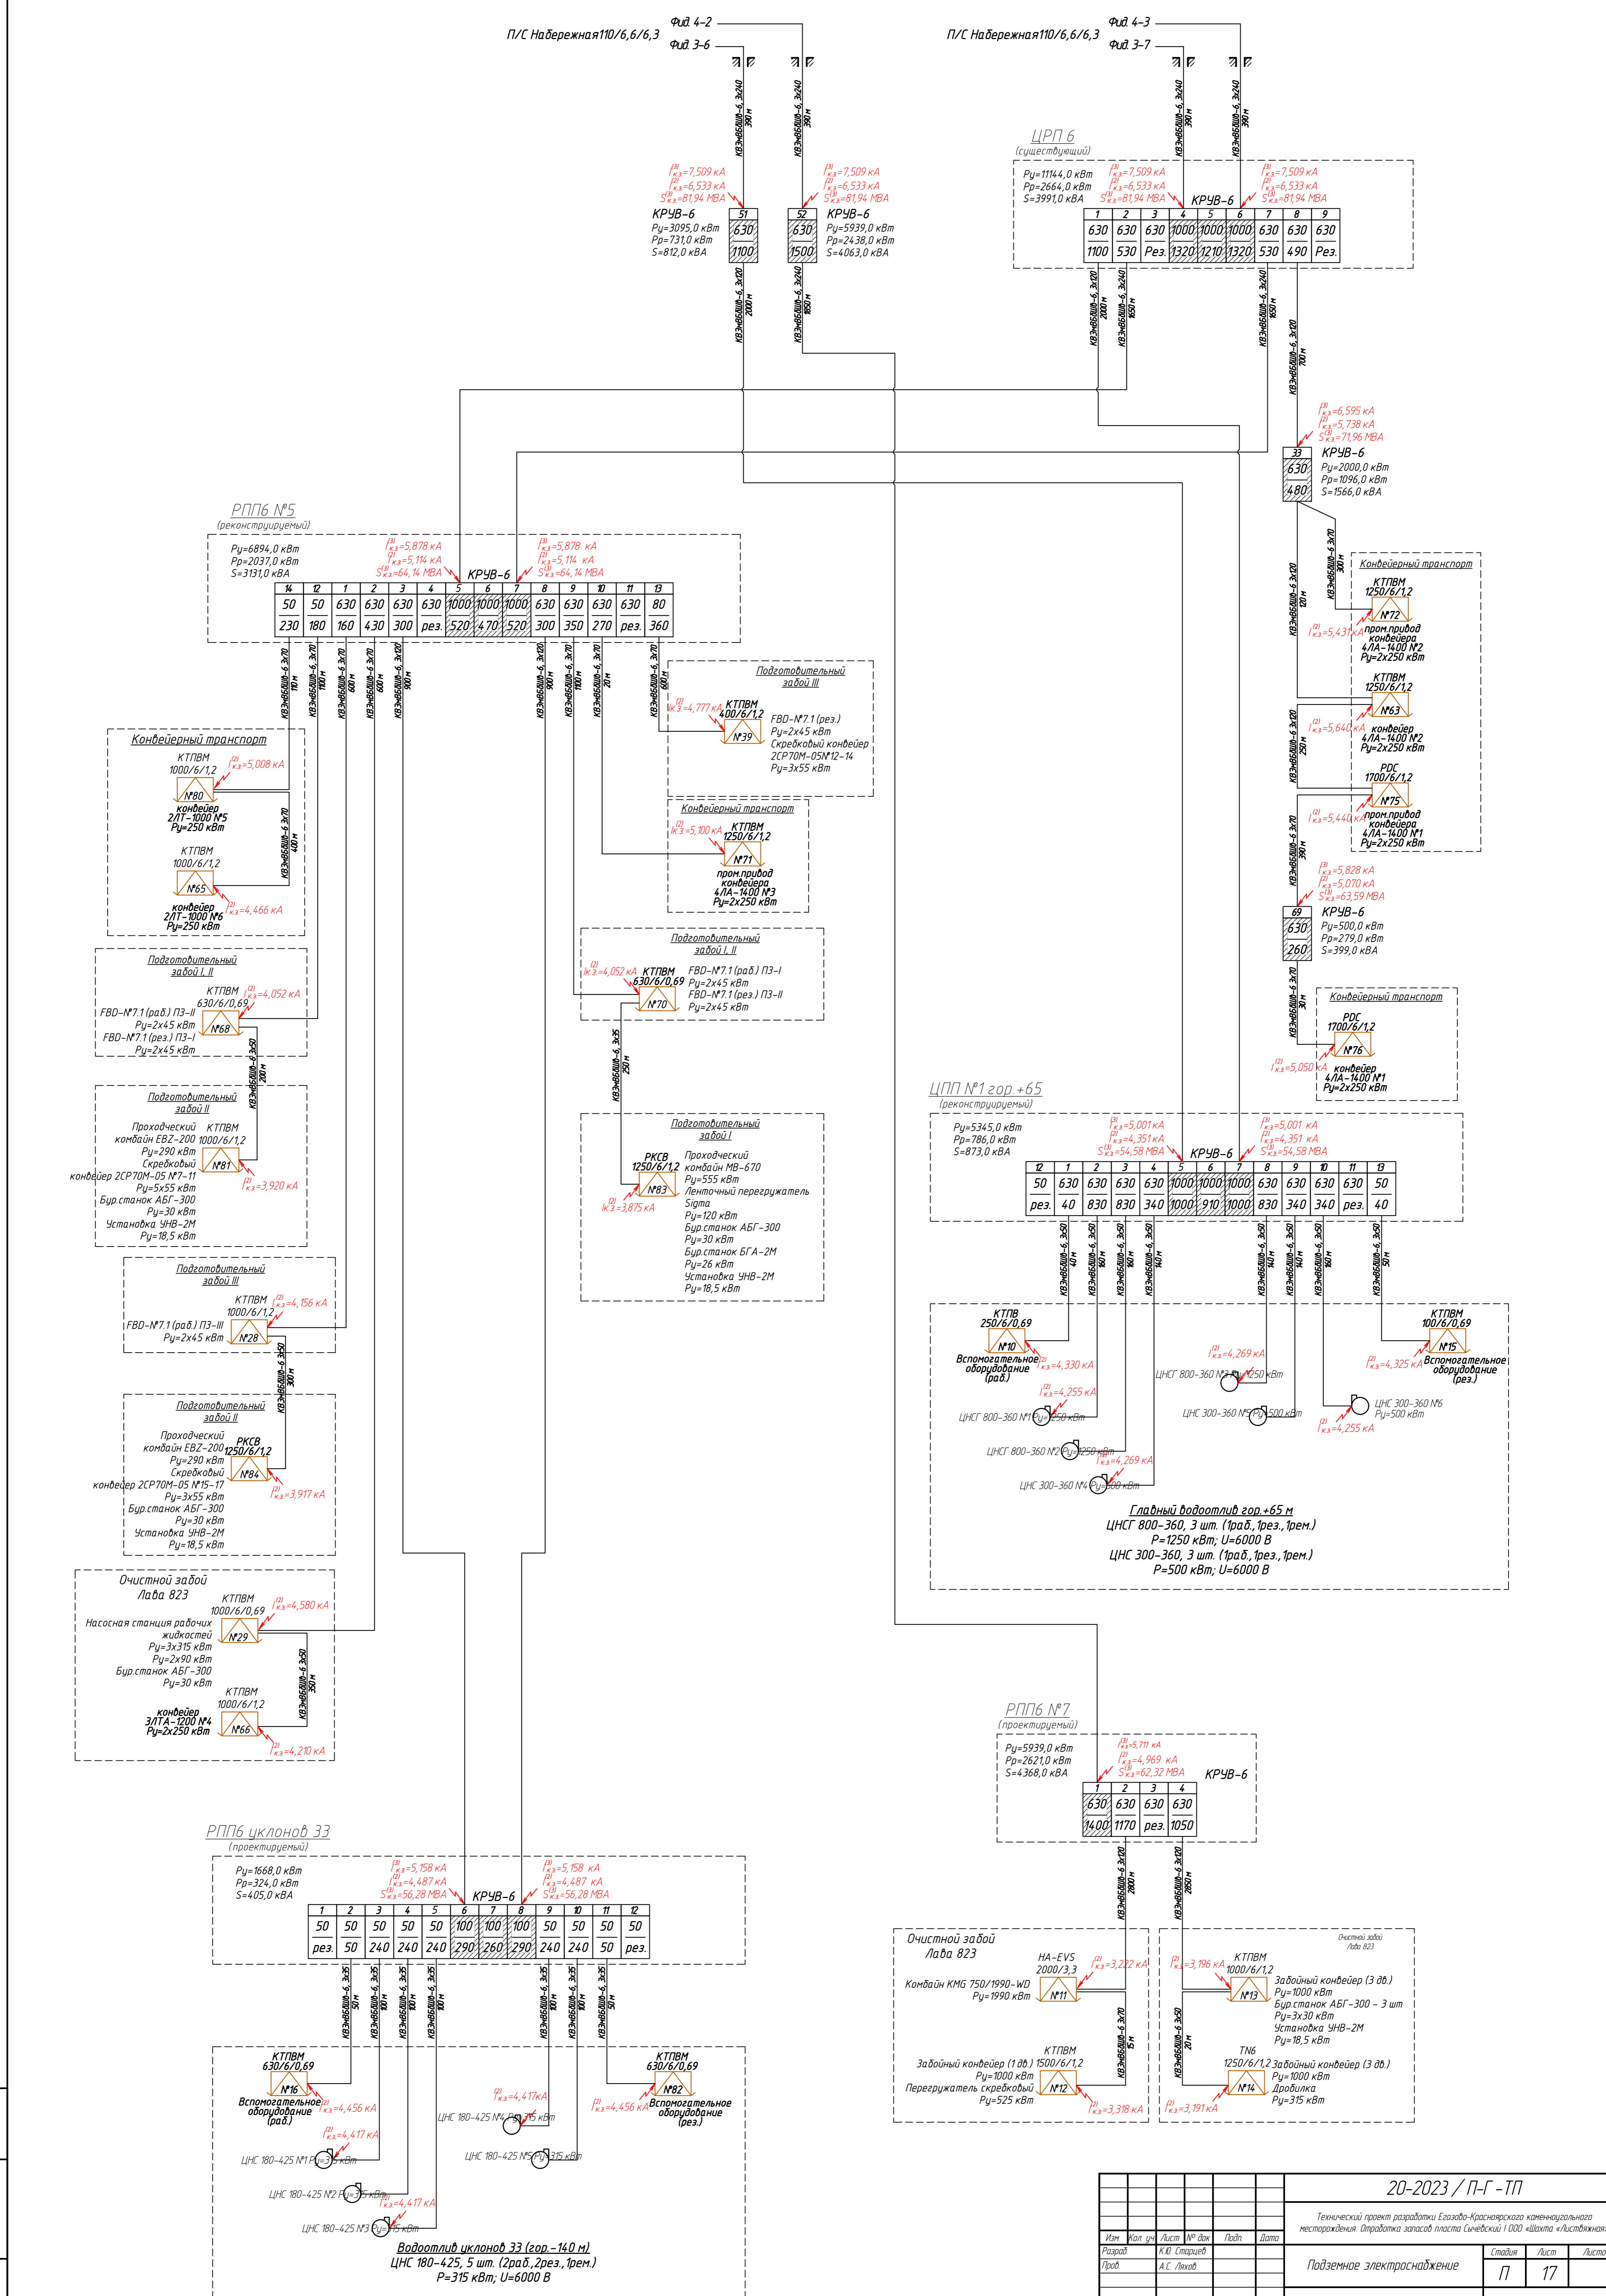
Фид. 4-2
П/С Набережная110/6,6/6,3
Фид. 3-6

КВЭнБбШв-6 3х240 390 м
КВЭнБбШв-6 3х240 390 м

$I^{(3)}_{к.з}$=7,509 кА
$I^{(2)}_{к.з}$=6,533 кА
$S^{(3)}_{к.з}$=81,94 МВА
КРУВ-6
Ру=3095,0 кВт
Рр=731,0 кВт
S=812,0 кВА

| 51 |
|---|
| 630 |
| 1100 |

| 52 |
|---|
| 630 |
| 1500 |

$I^{(3)}_{к.з}$=7,509 кА
$I^{(2)}_{к.з}$=6,533 кА
$S^{(3)}_{к.з}$=81,94 МВА
КРУВ-6
Ру=5939,0 кВт
Рр=2438,0 кВт
S=4063,0 кВА

КВЭнБбШв-6 3х120 2000 м
КВЭнБбШв-6 3х240 1850 м

Фид. 4-3
П/С Набережная110/6,6/6,3
Фид. 3-7

КВЭнБбШв-6 3х240 390 м
КВЭнБбШв-6 3х240 390 м

ЦРП 6
(существующий)
Ру=11144,0 кВт
Рр=2664,0 кВт
S=3991,0 кВА
$I^{(3)}_{к.з}$=7,509 кА
$I^{(2)}_{к.з}$=6,533 кА
$S^{(3)}_{к.з}$=81,94 МВА
КРУВ-6
$I^{(3)}_{к.з}$=7,509 кА
$I^{(2)}_{к.з}$=6,533 кА
$S^{(3)}_{к.з}$=81,94 МВА

| 1 | 2 | 3 | 4 | 5 | 6 | 7 | 8 | 9 |
|---|---|---|---|---|---|---|---|---|
| 630 | 630 | 630 | 1000 | 1000 | 1000 | 630 | 630 | 630 |
| 1100 | 530 | Рез. | 1320 | 1210 | 1320 | 530 | 490 | Рез. |

КВЭнБбШв-6 3х120 2000 м
КВЭнБбШв-6 3х240 1850 м
КВЭнБбШв-6 3х240 1850 м
КВЭнБбШв-6 3х120 700 м

$I^{(3)}_{к.з}$=6,595 кА
$I^{(2)}_{к.з}$=5,738 кА
$S^{(3)}_{к.з}$=71,96 МВА
КРУВ-6
Ру=2000,0 кВт
Рр=1096,0 кВт
S=1566,0 кВА

| 33 |
|---|
| 630 |
| 480 |

РПП6 №5
(реконструируемый)
Ру=6894,0 кВт
Рр=2037,0 кВт
S=3131,0 кВА
$I^{(3)}_{к.з}$=5,878 кА
$I^{(2)}_{к.з}$=5,114 кА
$S^{(3)}_{к.з}$=64,14 МВА
КРУВ-6
$I^{(3)}_{к.з}$=5,878 кА
$I^{(2)}_{к.з}$=5,114 кА
$S^{(3)}_{к.з}$=64,14 МВА

| 14 | 12 | 1 | 2 | 3 | 4 | 5 | 6 | 7 | 8 | 9 | 10 | 11 | 13 |
|---|---|---|---|---|---|---|---|---|---|---|---|---|---|
| 50 | 50 | 630 | 630 | 630 | 630 | 1000 | 1000 | 1000 | 630 | 630 | 630 | 630 | 80 |
| 230 | 180 | 160 | 430 | 300 | рез. | 520 | 470 | 520 | 300 | 350 | 270 | рез. | 360 |

КВЭнБбШв-6 3х70 110 м
КВЭнБбШв-6 3х70 1100 м
КВЭнБбШв-6 3х70 600 м
КВЭнБбШв-6 3х70 600 м
КВЭнБбШв-6 3х120 900 м
КВЭнБбШв-6 3х120 900 м
КВЭнБбШв-6 3х70 1100 м
КВЭнБбШв-6 3х70 20 м
КВЭнБбШв-6 3х70 600 м

Конвейерный транспорт
КТПВМ
1250/6/1,2
№72
$I^{(2)}_{к.з}$=5,431 кА
пром.привод конвейера 4ЛА-1400 №2
Ру=2х250 кВт
КТПВМ
1250/6/1,2
№63
$I^{(2)}_{к.з}$=5,640 кА
конвейер 4ЛА-1400 №2
Ру=2х250 кВт
PDC
1700/6/1,2
№75
$I^{(2)}_{к.з}$=5,440 кА
пром.привод конвейера 4ЛА-1400 №1
Ру=2х250 кВт
КВЭнБбШв-6 3х70 300 м
КВЭнБбШв-6 3х120 120 м
КВЭнБбШв-6 3х120 250 м
КВЭнБбШв-6 3х70 390 м

Подготовительный забой III
$I^{(2)}_{к.з}$=4,777 кА
КТПВМ
400/6/1,2
№39
FBD-№7.1 (рез.)
Ру=2х45 кВт
Скребковый конвейер 2СР70М-05№12-14
Ру=3х55 кВт

Конвейерный транспорт
КТПВМ
1000/6/1,2
$I^{(2)}_{к.з}$=5,008 кА
№80
конвейер 2ЛТ-1000 №5
Ру=250 кВт
КТПВМ
1000/6/1,2
№65
конвейер 2ЛТ-1000 №6
Ру=250 кВт
$I^{(2)}_{к.з}$=4,466 кА
КВЭнБбШв-6 3х70 400 м

Конвейерный транспорт
$I^{(2)}_{к.з}$=5,100 кА
КТПВМ
1250/6/1,2
№71
пром.привод конвейера 4ЛА-1400 №3
Ру=2х250 кВт

$I^{(3)}_{к.з}$=5,828 кА
$I^{(2)}_{к.з}$=5,070 кА
$S^{(3)}_{к.з}$=63,59 МВА
КРУВ-6
Ру=500,0 кВт
Рр=279,0 кВт
S=399,0 кВА

| 69 |
|---|
| 630 |
| 260 |

КВЭнБбШв-6 3х70 30 м

Подготовительный забой I, II
$I^{(2)}_{к.з}$=4,052 кА
КТПВМ
630/6/0,69
№70
FBD-№7.1 (раб.) П3-I
Ру=2х45 кВт
FBD-№7.1 (рез.) П3-II
Ру=2х45 кВт

Подготовительный забой I, II
КТПВМ
630/6/0,69
$I^{(2)}_{к.з}$=4,052 кА
FBD-№7.1 (раб.) П3-II
Ру=2х45 кВт
FBD-№7.1 (рез.) П3-I
Ру=2х45 кВт
№68
КВЭнБбШв-6 3х50 200 м

Конвейерный транспорт
PDC
1700/6/1,2
№76
$I^{(2)}_{к.з}$=5,050 кА
конвейер 4ЛА-1400 №1
Ру=2х250 кВт

КВЭнБбШв-6 3х35 250 м

Подготовительный забой II
Проходческий комбайн EBZ-200
Ру=290 кВт
Скребковый конвейер 2СР70М-05 №7-11
Ру=5х55 кВт
Бур.станок АБГ-300
Ру=30 кВт
Установка УНВ-2М
Ру=18,5 кВт
КТПВМ
1000/6/1,2
№81
$I^{(2)}_{к.з}$=3,920 кА

Подготовительный забой I
РКСВ
1250/6/1,2
№83
$I^{(2)}_{к.з}$=3,875 кА
Проходческий комбайн MB-670
Ру=555 кВт
Ленточный перегружатель Sigma
Ру=120 кВт
Бур.станок АБГ-300
Ру=30 кВт
Бур.станок БГА-2М
Ру=26 кВт
Установка УНВ-2М
Ру=18,5 кВт

ЦПП №1 гор.+65
(реконструируемый)
Ру=5345,0 кВт
Рр=786,0 кВт
S=873,0 кВА
$I^{(3)}_{к.з}$=5,001 кА
$I^{(2)}_{к.з}$=4,351 кА
$S^{(3)}_{к.з}$=54,58 МВА
КРУВ-6
$I^{(3)}_{к.з}$=5,001 кА
$I^{(2)}_{к.з}$=4,351 кА
$S^{(3)}_{к.з}$=54,58 МВА

| 12 | 1 | 2 | 3 | 4 | 5 | 6 | 7 | 8 | 9 | 10 | 11 | 13 |
|---|---|---|---|---|---|---|---|---|---|---|---|---|
| 50 | 630 | 630 | 630 | 630 | 1000 | 1000 | 1000 | 630 | 630 | 630 | 630 | 50 |
| рез. | 40 | 830 | 830 | 340 | 1000 | 910 | 1000 | 830 | 340 | 340 | рез. | 40 |

КВЭнБбШв-6 3х50 40 м
КВЭнБбШв-6 3х50 160 м
КВЭнБбШв-6 3х50 160 м
КВЭнБбШв-6 3х50 140 м
КВЭнБбШв-6 3х50 140 м
КВЭнБбШв-6 3х50 140 м
КВЭнБбШв-6 3х50 160 м
КВЭнБбШв-6 3х50 50 м

Подготовительный забой III
КТПВМ
1000/6/1,2
$I^{(2)}_{к.з}$=4,156 кА
FBD-№7.1 (раб.) П3-III
Ру=2х45 кВт
№28
КВЭнБбШв-6 3х50 300 м

КТПВ
250/6/0,69
№10
Вспомогательное оборудование (раб.)
$I^{(2)}_{к.з}$=4,330 кА
$I^{(2)}_{к.з}$=4,255 кА
ЦНСГ 800-360 №1 Ру=1250 кВт
ЦНСГ 800-360 №2 Ру=1250 кВт
$I^{(2)}_{к.з}$=4,269 кА
ЦНС 300-360 №4 Ру=500 кВт
$I^{(2)}_{к.з}$=4,269 кА
ЦНСГ 800-360 №3 Ру=1250 кВт
ЦНС 300-360 №5 Ру=500 кВт
ЦНС 300-360 №6
Ру=500 кВт
$I^{(2)}_{к.з}$=4,255 кА
КТПВМ
100/6/0,69
№15
$I^{(2)}_{к.з}$=4,325 кА
Вспомогательное оборудование (рез.)

Подготовительный забой II
Проходческий комбайн EBZ-200
Ру=290 кВт
Скребковый конвейер 2СР70М-05 №15-17
Ру=3х55 кВт
Бур.станок АБГ-300
Ру=30 кВт
Установка УНВ-2М
Ру=18,5 кВт
РКСВ
1250/6/1,2
№84
$I^{(2)}_{к.з}$=3,917 кА

Главный водоотлив гор.+65 м
ЦНСГ 800-360, 3 шт. (1раб.,1рез.,1рем.)
Р=1250 кВт; U=6000 В
ЦНС 300-360, 3 шт. (1раб.,1рез.,1рем.)
Р=500 кВт; U=6000 В

Очистной забой
Лава 823
КТПВМ
1000/6/0,69
$I^{(2)}_{к.з}$=4,580 кА
Насосная станция рабочих жидкостей
Ру=3х315 кВт
Ру=2х90 кВт
Бур.станок АБГ-300
Ру=30 кВт
№29
КВЭнБбШв-6 3х50 350 м
КТПВМ
1000/6/1,2
конвейер 3ЛТА-1200 №4
Ру=2х250 кВт
№66
$I^{(2)}_{к.з}$=4,210 кА

РПП6 №7
(проектируемый)
Ру=5939,0 кВт
Рр=2621,0 кВт
S=4368,0 кВА
$I^{(3)}_{к.з}$=5,711 кА
$I^{(2)}_{к.з}$=4,969 кА
$S^{(3)}_{к.з}$=62,32 МВА
КРУВ-6

| 1 | 2 | 3 | 4 |
|---|---|---|---|
| 630 | 630 | 630 | 630 |
| 1400 | 1170 | рез. | 1050 |

КВЭнБбШв-6 3х120 2800 м
КВЭнБбШв-6 3х120 2850 м

РПП6 уклонов 33
(проектируемый)
Ру=1668,0 кВт
Рр=324,0 кВт
S=405,0 кВА
$I^{(3)}_{к.з}$=5,158 кА
$I^{(2)}_{к.з}$=4,487 кА
$S^{(3)}_{к.з}$=56,28 МВА
КРУВ-6
$I^{(3)}_{к.з}$=5,158 кА
$I^{(2)}_{к.з}$=4,487 кА
$S^{(3)}_{к.з}$=56,28 МВА

| 1 | 2 | 3 | 4 | 5 | 6 | 7 | 8 | 9 | 10 | 11 | 12 |
|---|---|---|---|---|---|---|---|---|---|---|---|
| 50 | 50 | 50 | 50 | 50 | 100 | 100 | 100 | 50 | 50 | 50 | 50 |
| рез. | 50 | 240 | 240 | 240 | 290 | 260 | 290 | 240 | 240 | 50 | рез. |

КВЭнБбШв-6 3х35 50 м
КВЭнБбШв-6 3х35 100 м
КВЭнБбШв-6 3х35 100 м
КВЭнБбШв-6 3х35 100 м
КВЭнБбШв-6 3х35 100 м
КВЭнБбШв-6 3х35 100 м
КВЭнБбШв-6 3х35 50 м

Очистной забой
Лава 823
НА-EVS
2000/3,3
$I^{(2)}_{к.з}$=3,222 кА
Комбайн KMG 750/1990-WD
Ру=1990 кВт
№11
КВЭнБбШв-6 3х70 15 м
КТПВМ
Забойный конвейер (1 дв.) 1500/6/1,2
Ру=1000 кВт
Перегружатель скребковый
Ру=525 кВт
№12
$I^{(2)}_{к.з}$=3,318 кА

Очистной забой
Лава 823
$I^{(2)}_{к.з}$=3,196 кА
КТПВМ
1000/6/1,2
№13
Забойный конвейер (3 дв.)
Ру=1000 кВт
Бур.станок АБГ-300 - 3 шт
Ру=3х30 кВт
Установка УНВ-2М
Ру=18,5 кВт
КВЭнБбШв-6 3х50 20 м
TN6
1250/6/1,2
Забойный конвейер (3 дв.)
Ру=1000 кВт
Дробилка
Ру=315 кВт
№14
$I^{(2)}_{к.з}$=3,191 кА

КТПВМ
630/6/0,69
№16
Вспомогательное оборудование (раб.)
$I^{(2)}_{к.з}$=4,456 кА
$I^{(2)}_{к.з}$=4,417 кА
ЦНС 180-425 №1 Ру=315 кВт
ЦНС 180-425 №2 Ру=315 кВт
$I^{(2)}_{к.з}$=4,417 кА
ЦНС 180-425 №3 Ру=315 кВт
$I^{(2)}_{к.з}$=4,417 кА
ЦНС 180-425 №4 Ру=315 кВт
ЦНС 180-425 №5 Ру=315 кВт
КТПВМ
630/6/0,69
№82
$I^{(2)}_{к.з}$=4,456 кА
Вспомогательное оборудование (рез.)

Водоотлив уклонов 33 (гор.-140 м)
ЦНС 180-425, 5 шт. (2раб.,2рез.,1рем.)
Р=315 кВт; U=6000 В

20-2023 / П-Г-ТП
Технический проект разработки Ерозаво-Красноярского каменноугольного месторождения. Отработка запасов пласта Сычевский I ООО «Шахта «Листвяжная»
Изм. | Кол. уч. | Лист | № док. | Подп. | Дата
Разраб. | К.Ю. Старцев
Пров. | А.С. Ляхов
Подземное электроснабжение
Стадия | Лист | Листов
П | 17